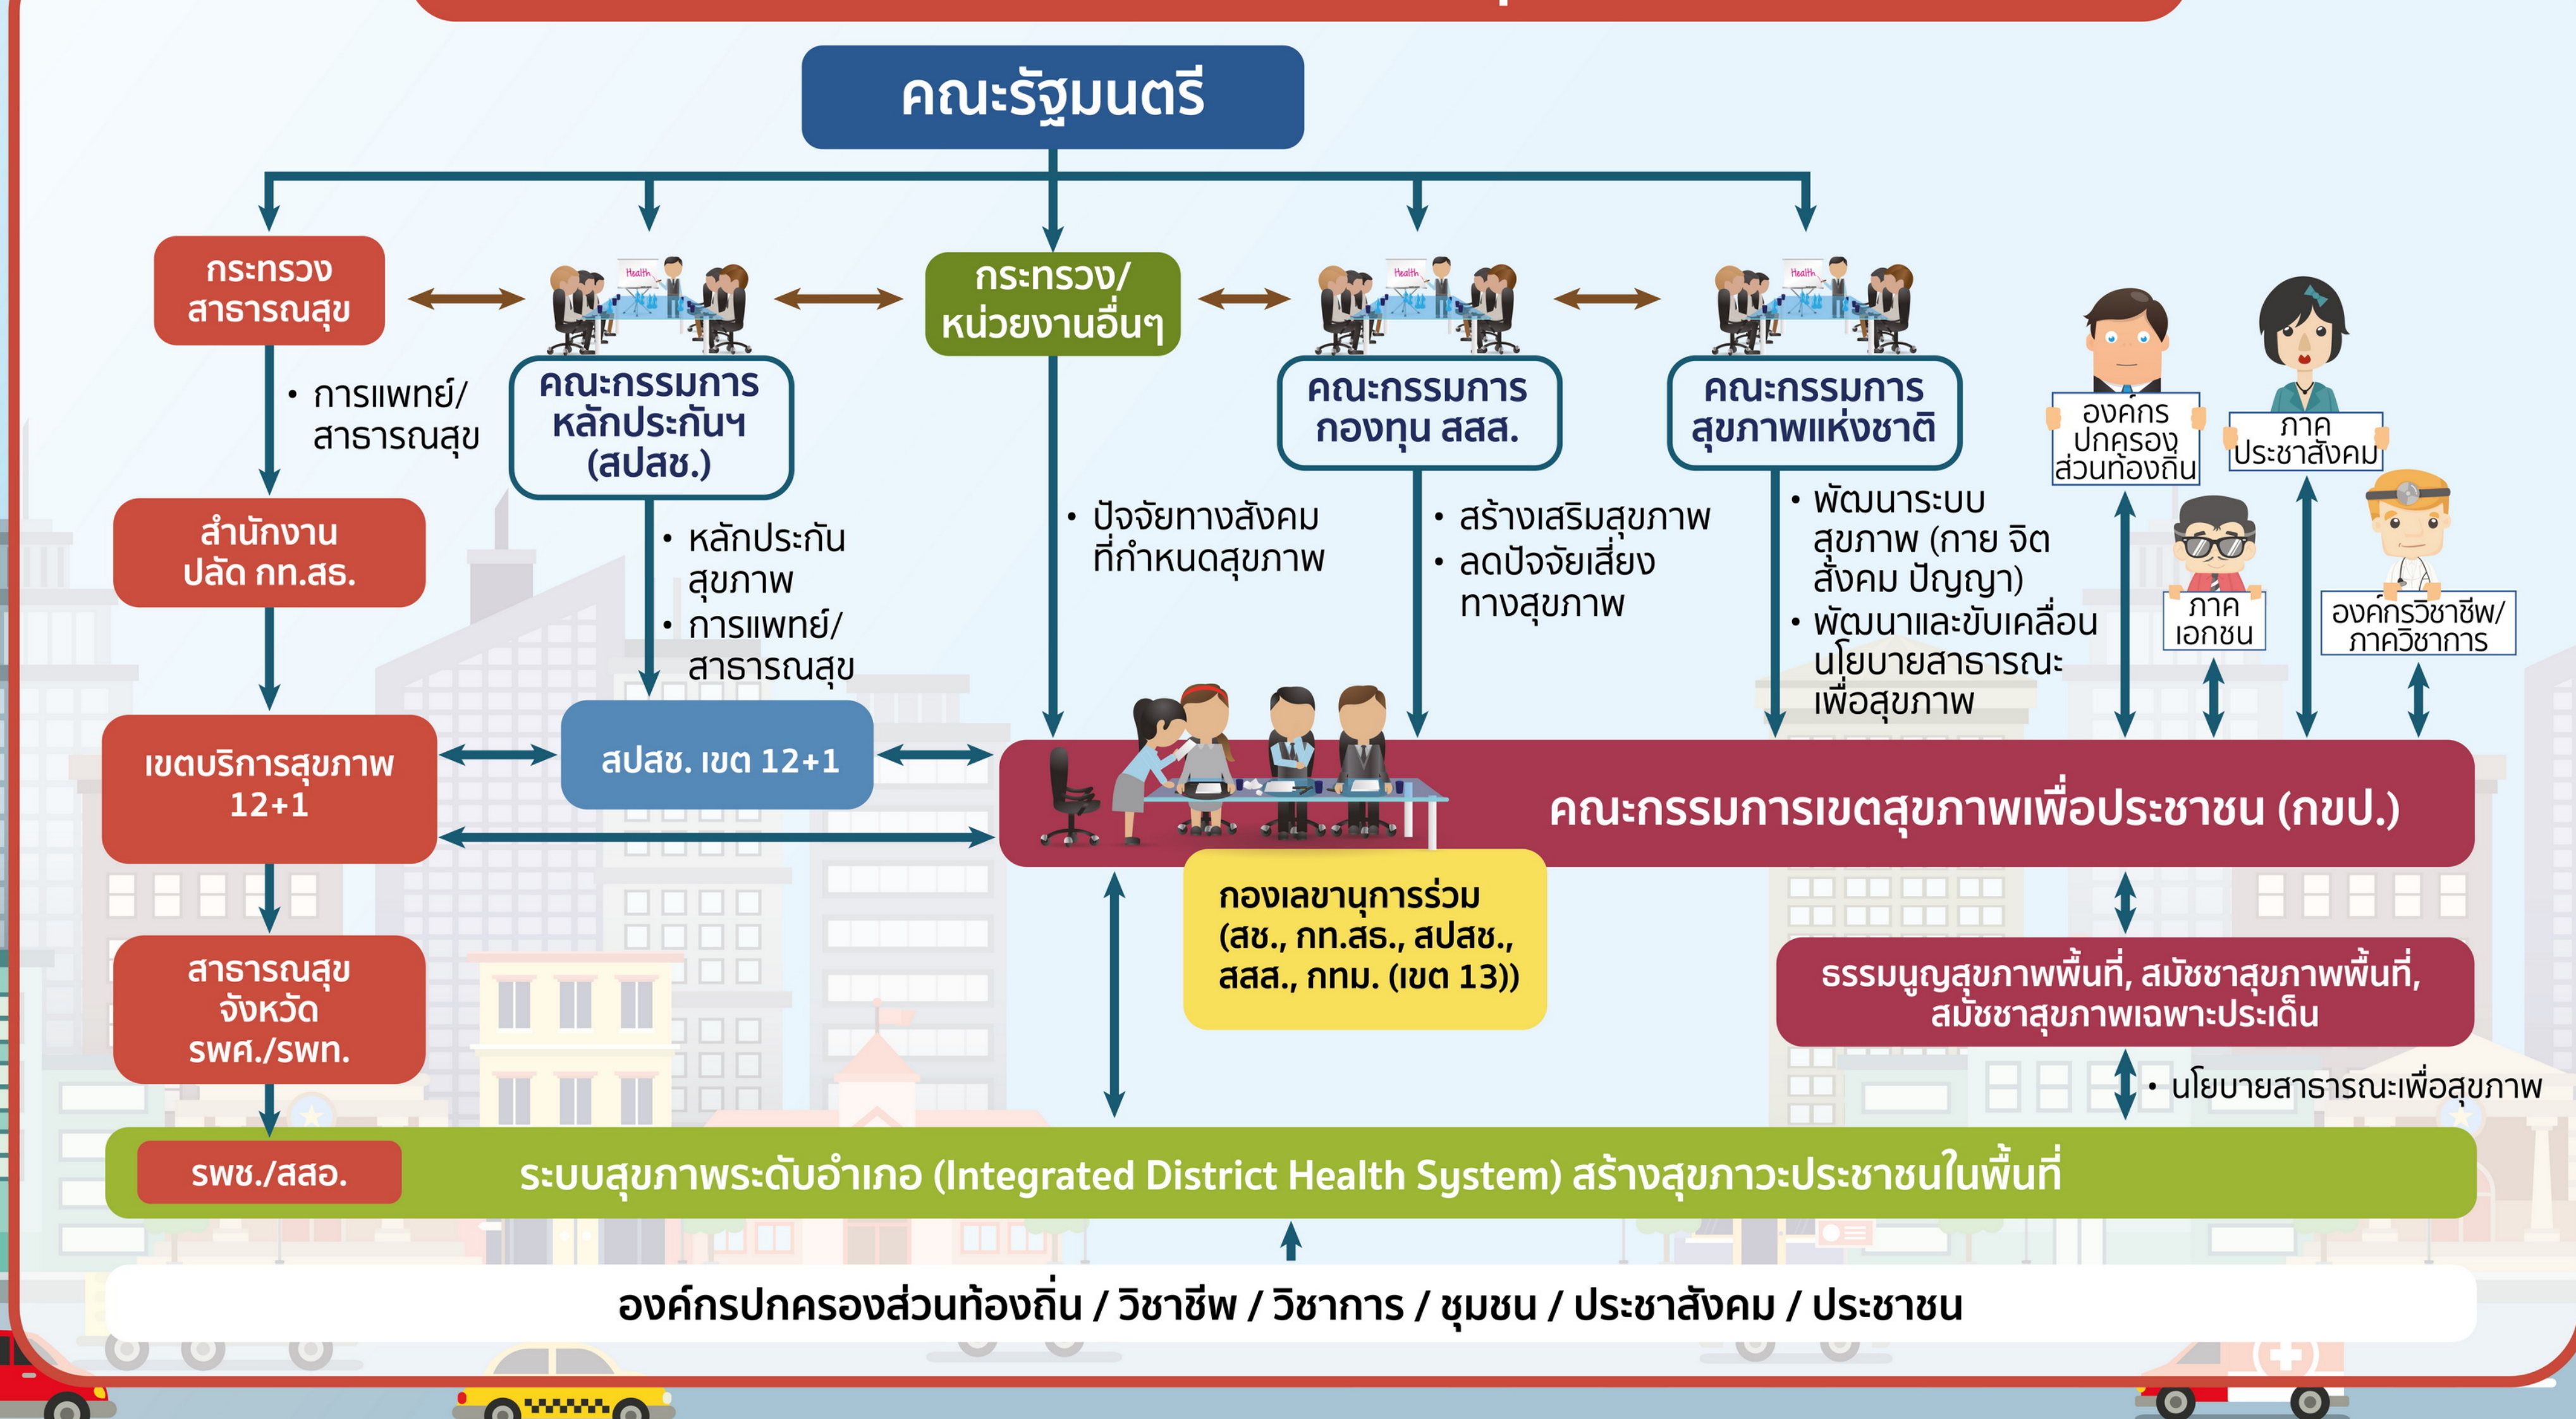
คณะรัฐมนตรี

กระทรวงสาธารณสุข

• การแพทย์/สาธารณสุข

Health

คณะกรรมการหลักประกันฯ (สปสช.)

• หลักประกันสุขภาพ
• การแพทย์/สาธารณสุข

กระทรวง/หน่วยงานอื่นๆ

• ปัจจัยทางสังคมที่กำหนดสุขภาพ

Health

คณะกรรมการกองทุน สสส.

• สร้างเสริมสุขภาพ
• ลดปัจจัยเสี่ยงทางสุขภาพ

Health

คณะกรรมการสุขภาพแห่งชาติ

• พัฒนาระบบสุขภาพ (กาย จิต สังคม ปัญญา)
• พัฒนาและขับเคลื่อนนโยบายสาธารณะเพื่อสุขภาพ

องค์กรปกครองส่วนท้องถิ่น

ภาคประชาสังคม

ภาคเอกชน

องค์กรวิชาชีพ/ภาควิชาการ

สำนักงานปลัด กท.สธ.

เขตบริการสุขภาพ 12+1

สปสช. เขต 12+1

คณะกรรมการเขตสุขภาพเพื่อประชาชน (กขป.)

กองเลขานุการร่วม (สธ., กท.สธ., สปสช., สสส., กทม. (เขต 13))

สาธารณสุขจังหวัด รพศ./รพท.

ธรรมนูญสุขภาพพื้นที่, สมัชชาสุขภาพพื้นที่, สมัชชาสุขภาพเฉพาะประเด็น

• นโยบายสาธารณะเพื่อสุขภาพ

รพช./สสอ.

ระบบสุขภาพระดับอำเภอ (Integrated District Health System) สร้างสุขภาวะประชาชนในพื้นที่

องค์กรปกครองส่วนท้องถิ่น / วิชาชีพ / วิชาการ / ชุมชน / ประชาสังคม / ประชาชน